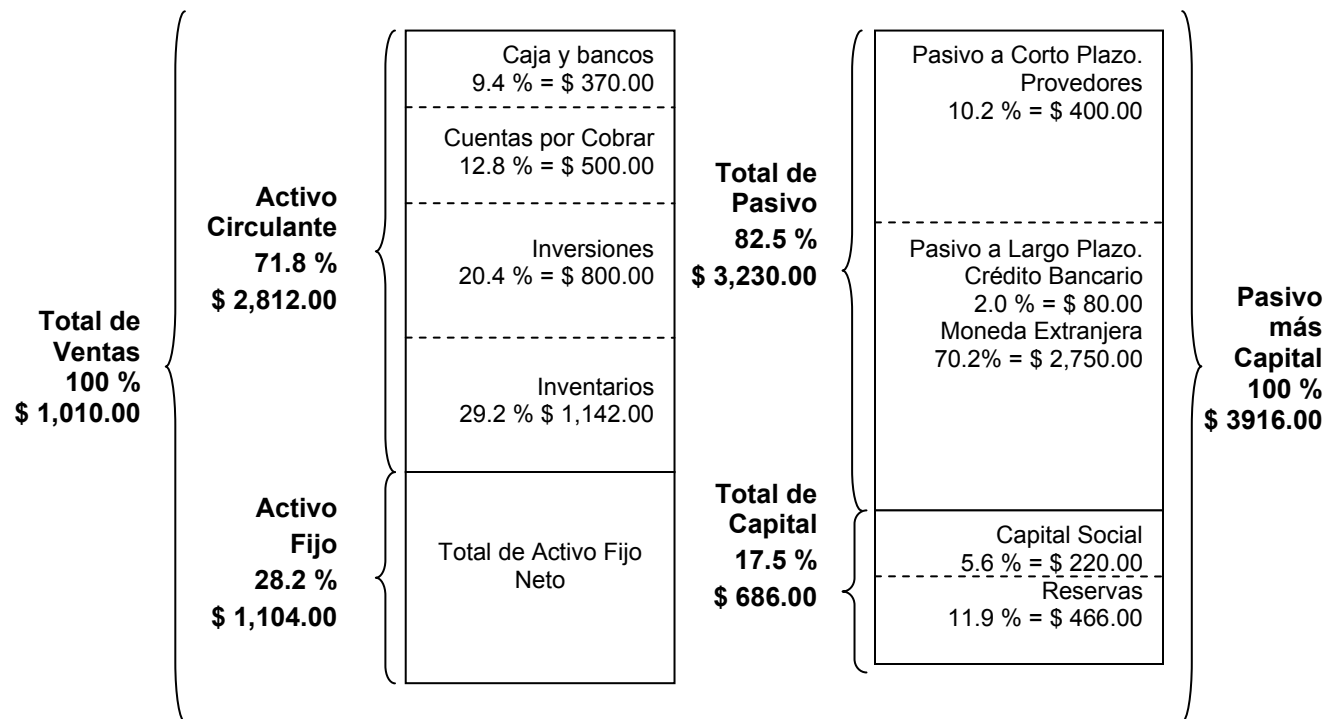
Total de Ventas
100 %
$ 1,010.00

Activo Circulante
71.8 %
$ 2,812.00

Caja y bancos
9.4 % = $ 370.00

Cuentas por Cobrar
12.8 % = $ 500.00

Inversiones
20.4 % = $ 800.00

Inventarios
29.2 % $ 1,142.00

Activo Fijo
28.2 %
$ 1,104.00

Total de Activo Fijo Neto

Total de Pasivo
82.5 %
$ 3,230.00

Pasivo a Corto Plazo.
Provedores
10.2 % = $ 400.00

Pasivo a Largo Plazo.
Crédito Bancario
2.0 % = $ 80.00
Moneda Extranjera
70.2% = $ 2,750.00

Total de Capital
17.5 %
$ 686.00

Capital Social
5.6 % = $ 220.00
Reservas
11.9 % = $ 466.00

Pasivo más Capital
100 %
$ 3916.00